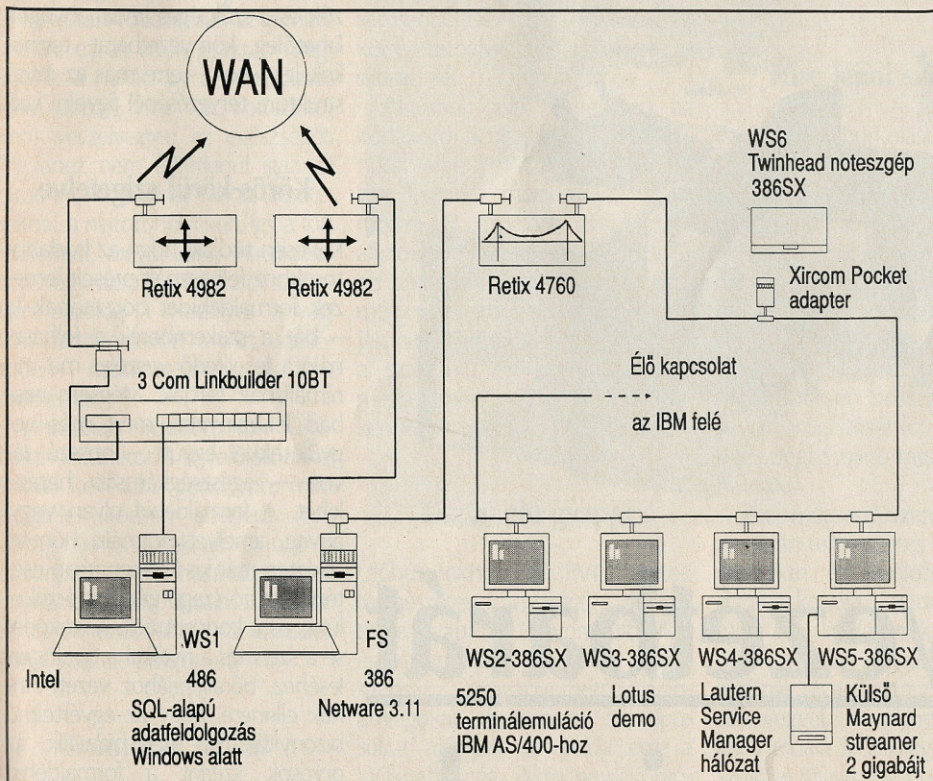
WAN

WS6
Twinhead noteszgép
386SX

Retix 4982

Retix 4982

Retix 4760

Xircom Pocket adapter

3 Com Linkbuilder 10BT

Élő kapcsolat

az IBM felé

WS1
486

FS
386

Intel

SQL-alapú adatfeldolgozás Windows alatt

Netware 3.11

WS2-386SX

WS3-386SX

WS4-386SX

WS5-386SX

5250 terminálemuláció IBM AS/400-hoz

Lotus demo

Lautern Service Manager hálózat

Külső Maynard streamer 2 gigabájt

Körös-körül szerelve